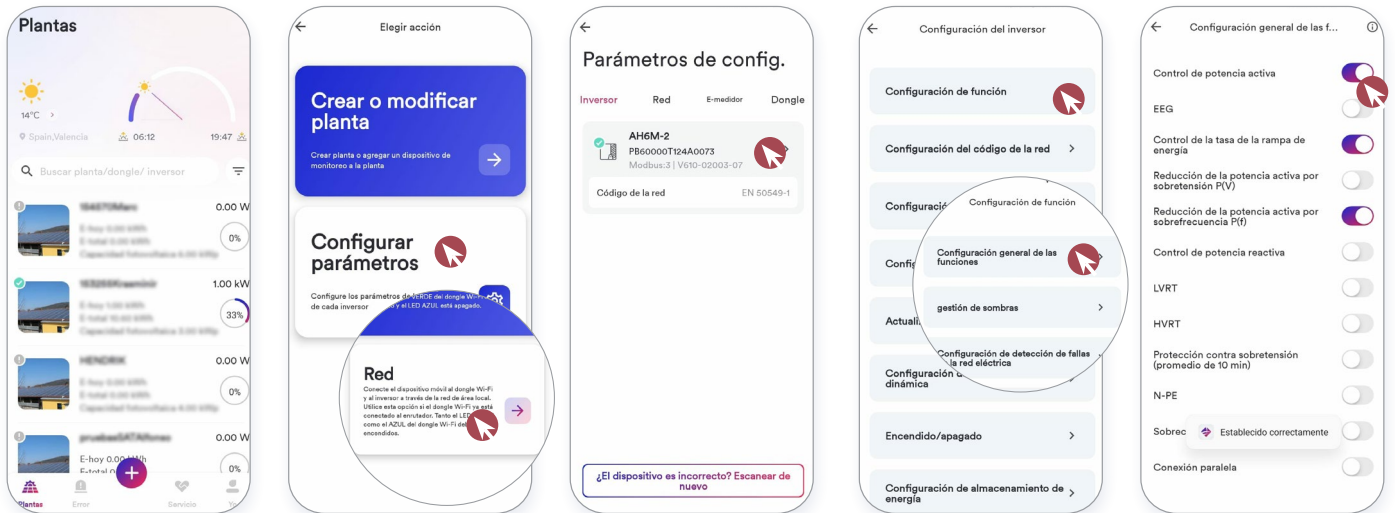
Plantas

14°C

Spain,Valencia 06:12 19:47

Buscar planta/dongle/ inversor

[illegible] 0.00 W
E-hoy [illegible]
E-total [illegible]
Capacidad fotovoltaica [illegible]
0%

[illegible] 1.00 kW
E-hoy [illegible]
E-total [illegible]
Capacidad fotovoltaica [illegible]
33%

HENDRIK 0.00 W
E-hoy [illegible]
E-total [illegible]
Capacidad fotovoltaica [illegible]
0%

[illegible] 0.00 W
E-hoy 0.00 kWh
E-total 0.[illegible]
0%

Plantas Error Servicio Yo

Elegir acción

Crear o modificar planta
Crear planta o agregar un dispositivo de monitoreo a la planta

Configurar parámetros
Configure los parámetros de VERDE del dongle W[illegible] de cada inversor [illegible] y el LED AZUL está apagado.

Red
Conecte el dispositivo móvil al dongle Wi-Fi y el inversor a través de la red de área local. Utilice esta opción si el dongle Wi-Fi ya está conectado al enrutador. Tanto el LED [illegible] como el AZUL del dongle Wi-Fi de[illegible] encendidos.

Parámetros de config.

Inversor Red E-medidor Dongle

AH6M-2
PB60000T124A0073
Modbus:3 | V610-02003-07

Código de la red EN 50549-1

¿El dispositivo es incorrecto? Escanear de nuevo

Configuración del inversor

Configuración de función
Configuración del código de la red
Configuració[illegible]
Config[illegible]
Actuali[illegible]
Configuración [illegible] dinámica
Encendido/apagado
Configuración de almacenamiento de energía

Configuración de función
Configuración general de las funciones
gestión de sombras
Configuración de detección de fallas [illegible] la red eléctrica

Configuración general de las f...

Control de potencia activa
EEG
Control de la tasa de la rampa de energía
Reducción de la potencia activa por sobretensión P(V)
Reducción de la potencia activa por sobrefrecuencia P(f)
Control de potencia reactiva
LVRT
HVRT
Protección contra sobretensión (promedio de 10 min)
N-PE
Sobrec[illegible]
Establecido correctamente
Conexión paralela